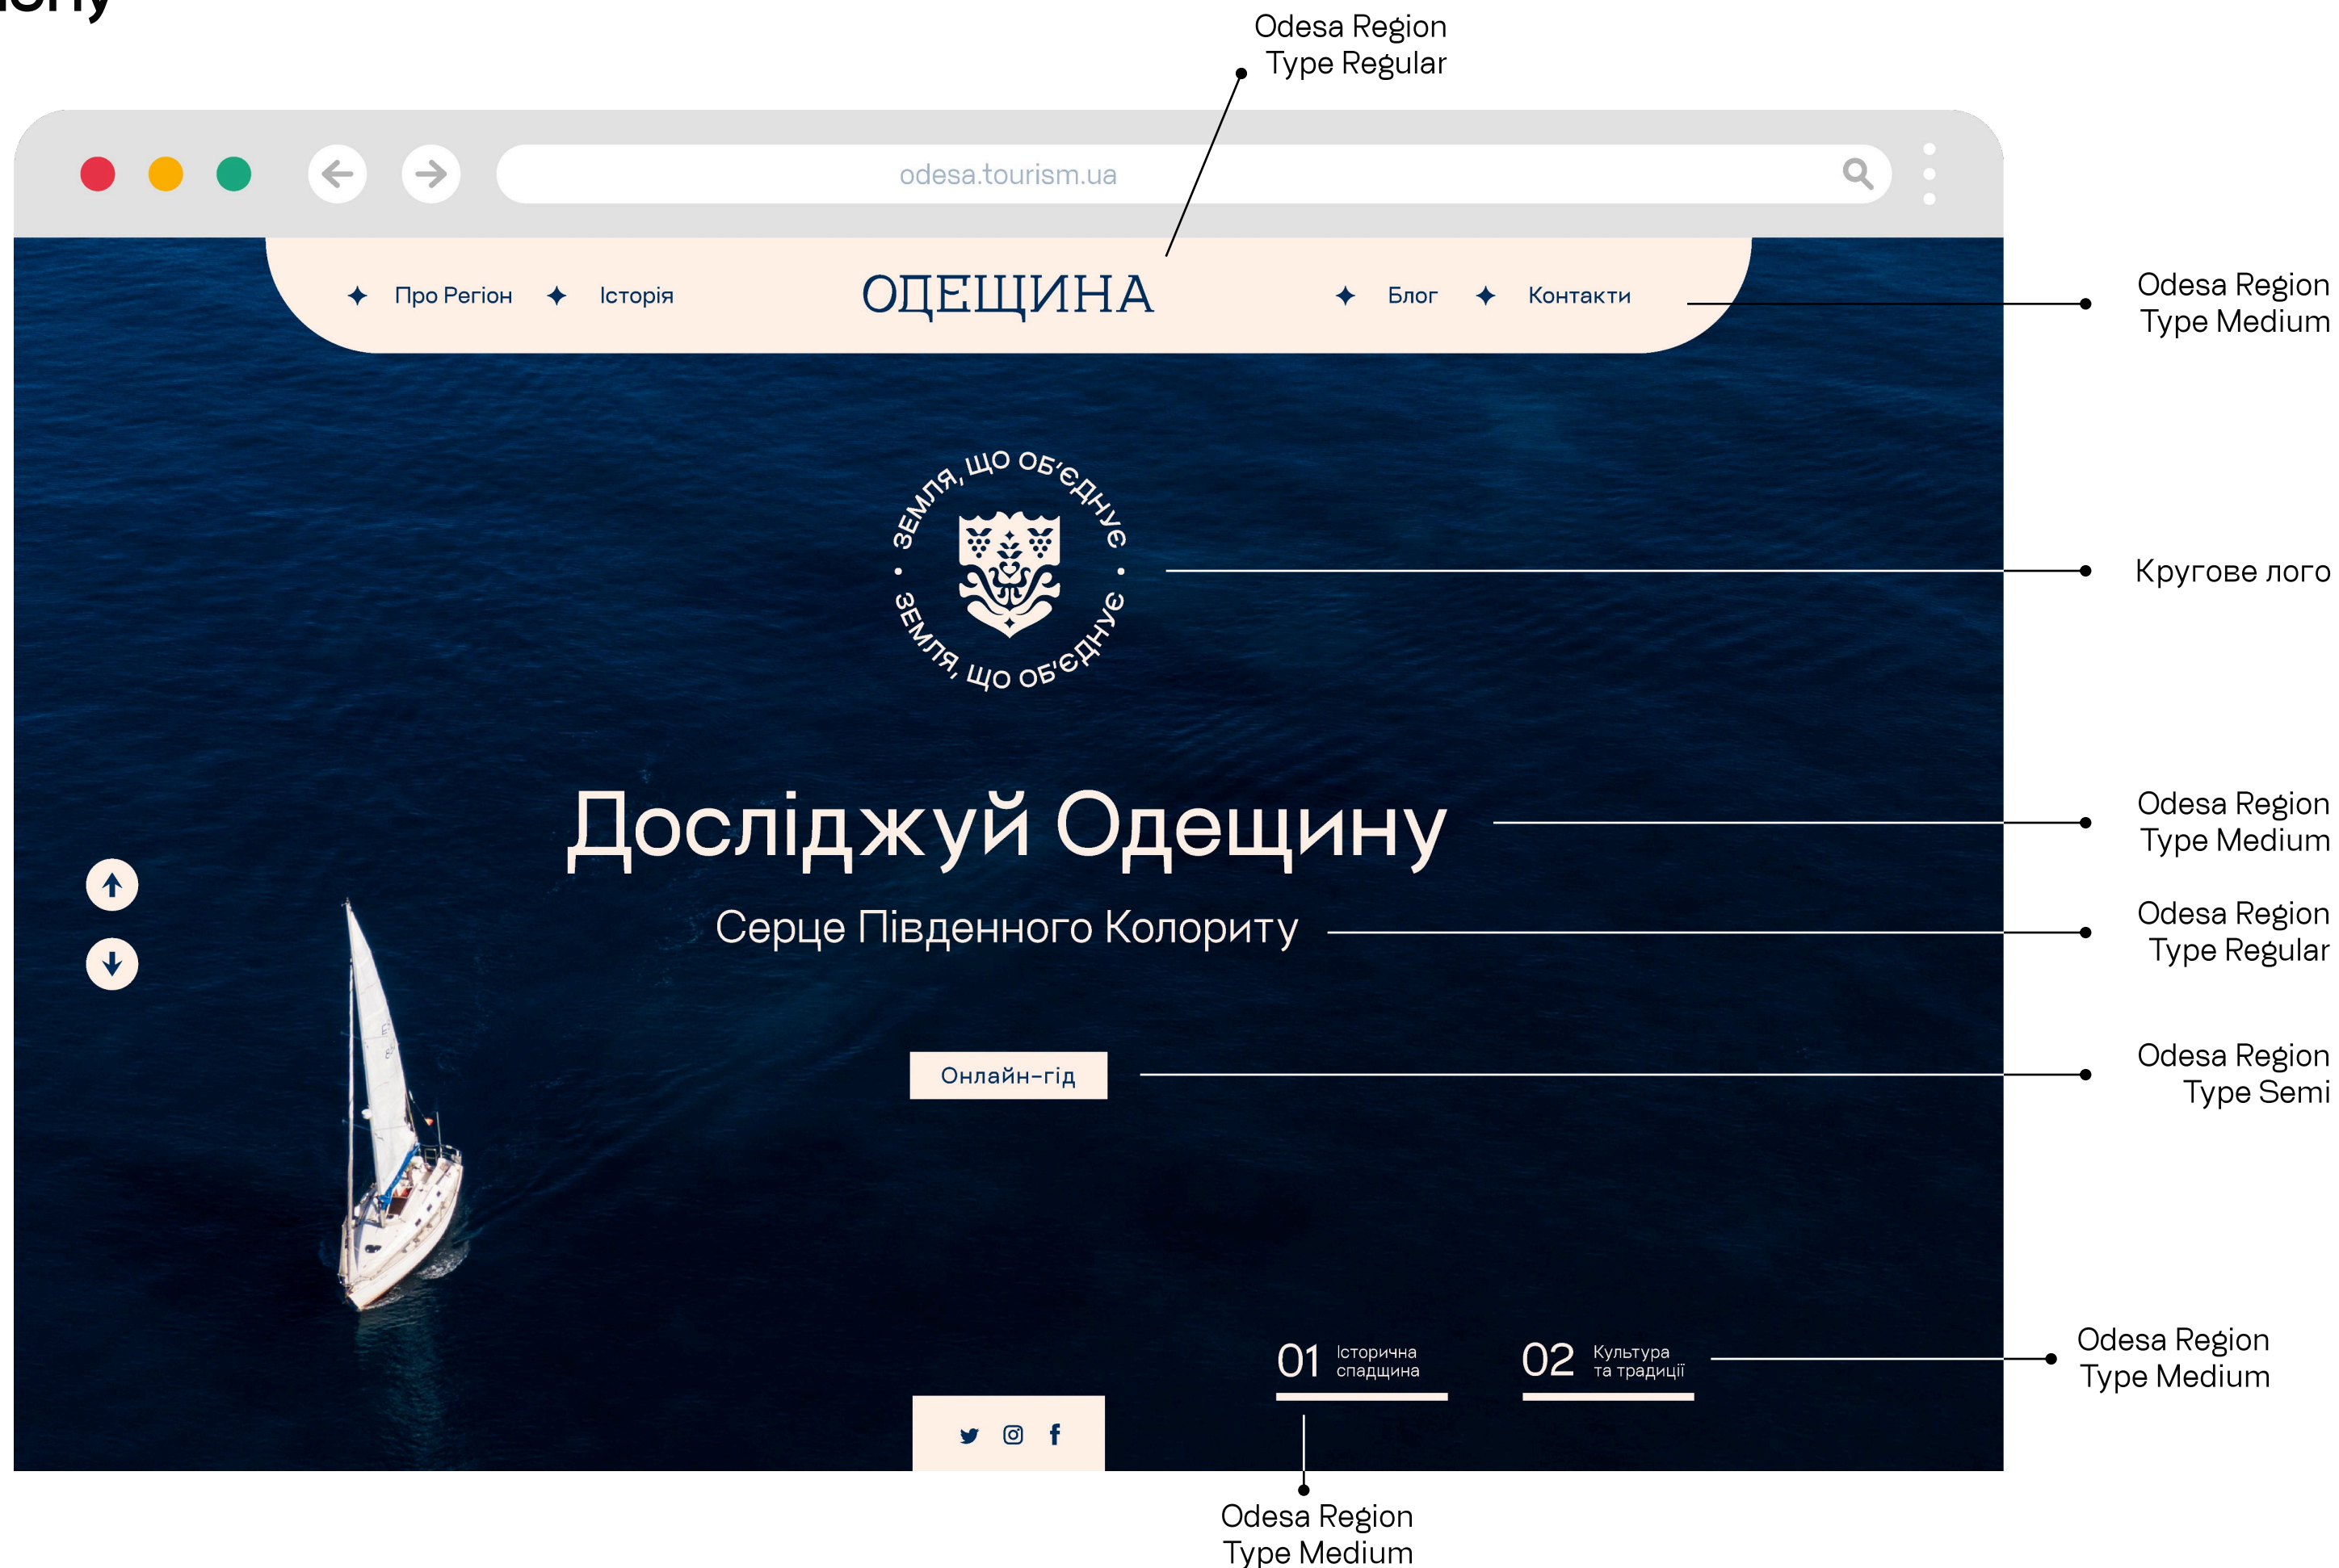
Odesa Region
Type Regular

odesa.tourism.ua

Про Регіон Історія ОДЕЩИНА Блог Контакти

Odesa Region
Type Medium

ЗЕМЛЯ, ЩО ОБ'ЄДНУЄ • ЗЕМЛЯ, ЩО ОБ'ЄДНУЄ •

Кругове лого

Досліджуй Одещину

Odesa Region
Type Medium

Серце Південного Колориту

Odesa Region
Type Regular

Онлайн-гід

Odesa Region
Type Semi

01 Історична спадщина

02 Культура та традиції

Odesa Region
Type Medium

Odesa Region
Type Medium